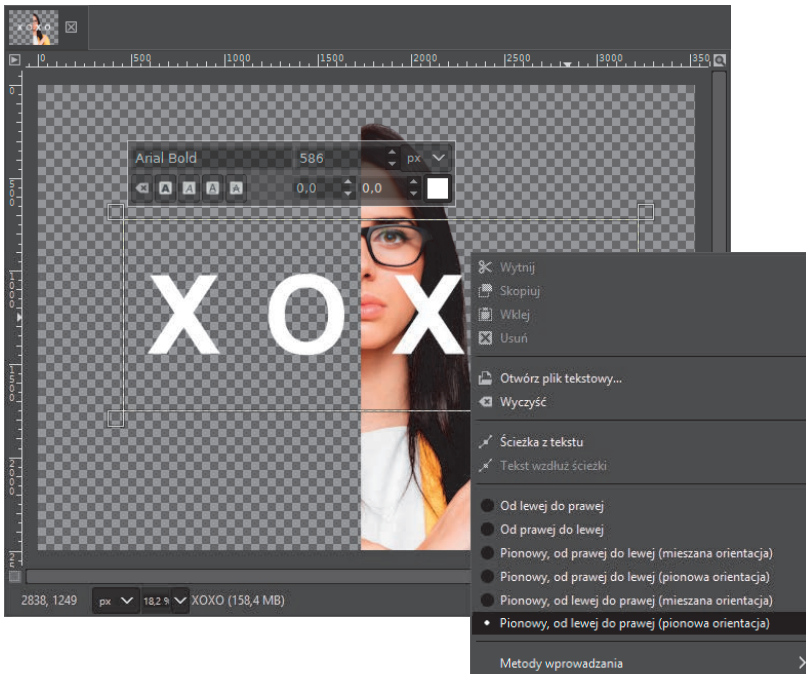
XOXO

0 | 500 | 1000 | 1500 | 2000 | 2500 | 3000 | 350

Arial Bold 586 px

0,0 0,0

X O X

Wytnij
Skopiuj
Wklej
Usuń
Otwórz plik tekstowy...
Wyczyść
Ścieżka z tekstu
Tekst wzdłuż ścieżki
Od lewej do prawej
Od prawej do lewej
Pionowy, od prawej do lewej (mieszana orientacja)
Pionowy, od prawej do lewej (pionowa orientacja)
Pionowy, od lewej do prawej (mieszana orientacja)
Pionowy, od lewej do prawej (pionowa orientacja)
Metody wprowadzania

2838, 1249 px 18,2 % XOXO (158,4 MB)